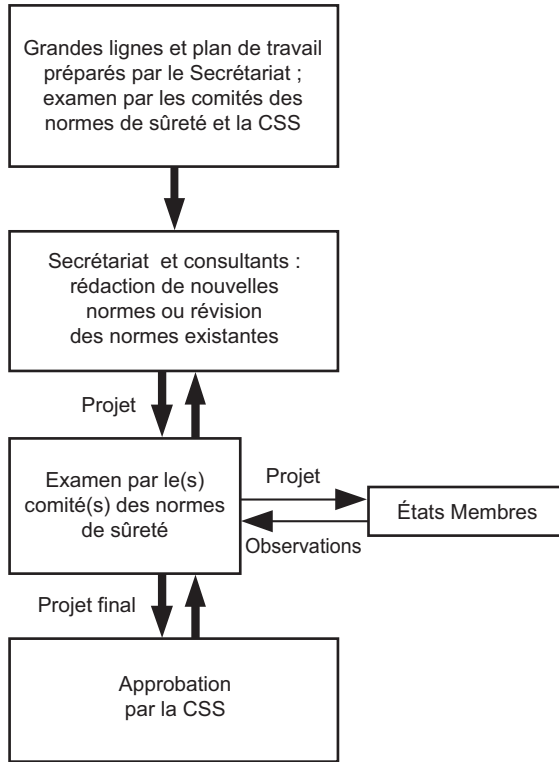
Grandes lignes et plan de travail préparés par le Secrétariat ; examen par les comités des normes de sûreté et la CSS

Secrétariat et consultants : rédaction de nouvelles normes ou révision des normes existantes

Projet

Examen par le(s) comité(s) des normes de sûreté

Projet

États Membres

Observations

Projet final

Approbation par la CSS